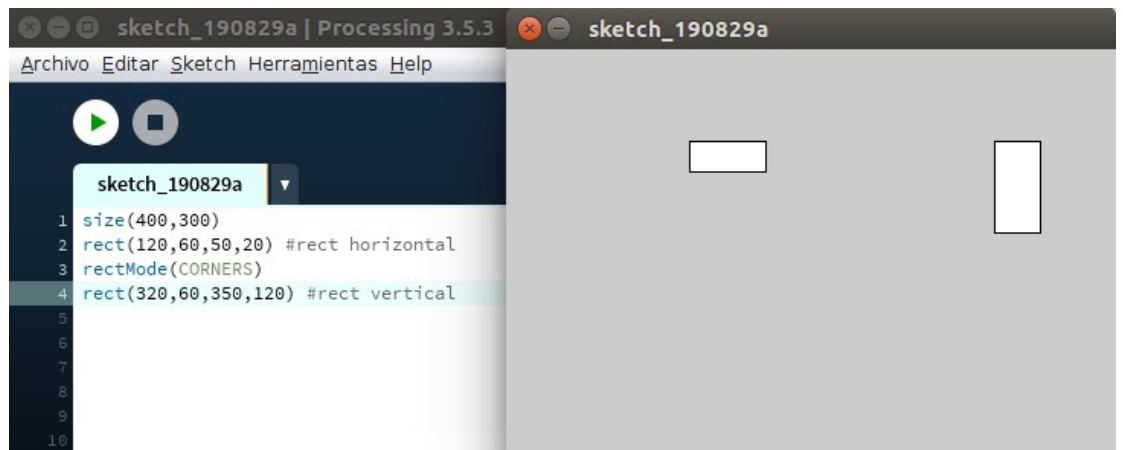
sketch_190829a | Processing 3.5.3

Archivo Editar Sketch Herramientas Help

sketch_190829a

1 size(400,300)
2 rect(120,60,50,20) #rect horizontal
3 rectMode(CORNERS)
4 rect(320,60,350,120) #rect vertical
5
6
7
8
9
10

sketch_190829a